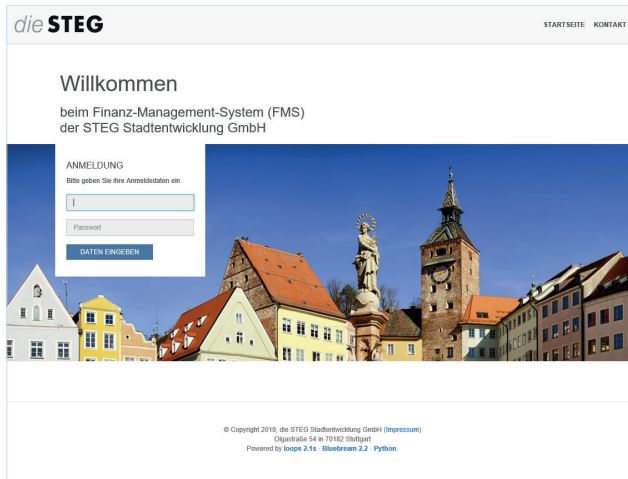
die STEG

STARTSEITE KONTAKT

Willkommen

beim Finanz-Management-System (FMS)
der STEG Stadtentwicklung GmbH

ANMELDUNG

Bitte geben Sie ihre Anmeldedaten ein

Passwort

DATEN EINGEBEN

© Copyright 2019, die STEG Stadtentwicklung GmbH (Impressum)
Olgastraße 54 in 70182 Stuttgart
Powered by loops 2.1s · Bluebream 2.2 · Python.